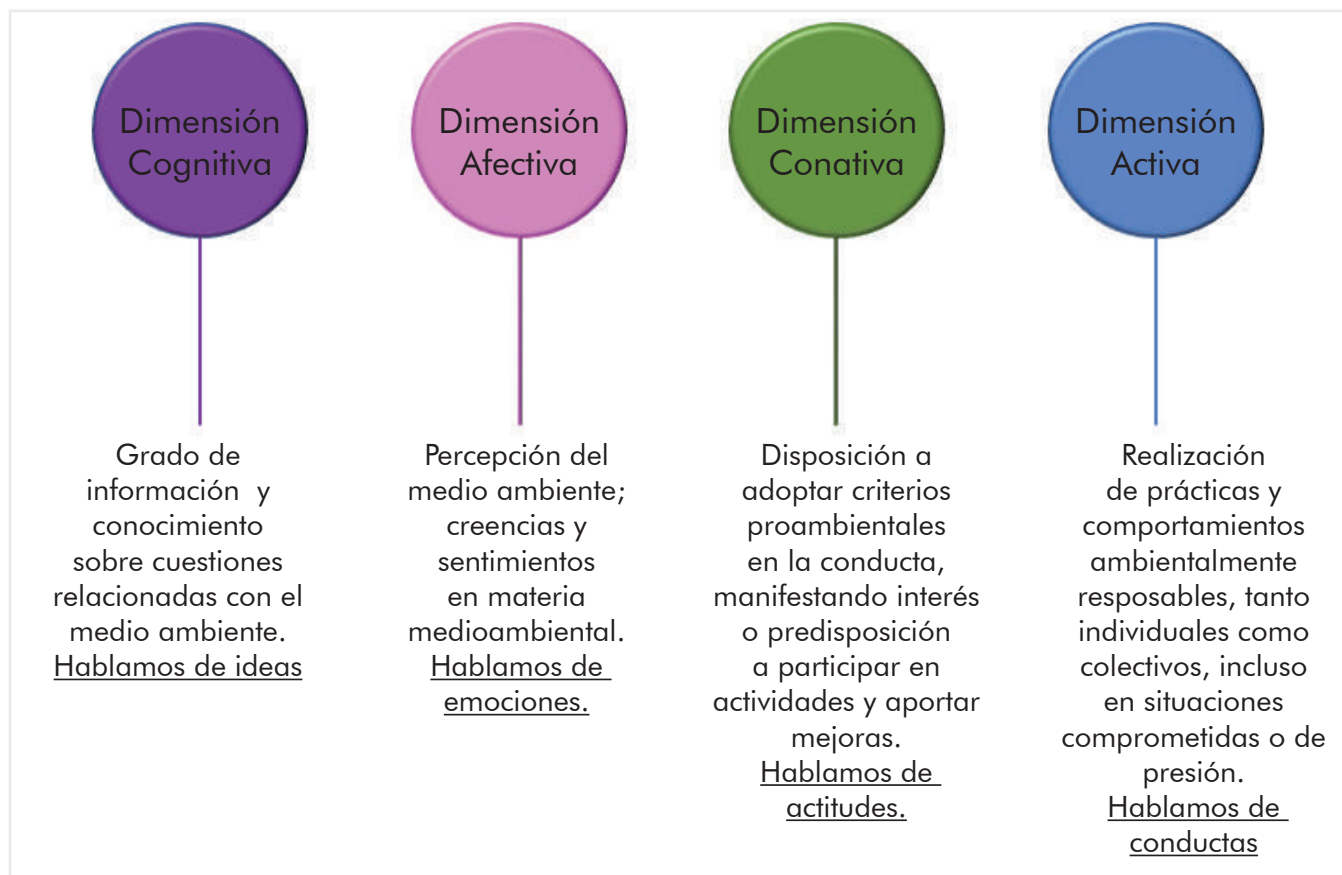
Dimensión Cognitiva

Grado de información y conocimiento sobre cuestiones relacionadas con el medio ambiente. Hablamos de ideas

Dimensión Afectiva

Percepción del medio ambiente; creencias y sentimientos en materia medioambiental. Hablamos de emociones.

Dimensión Conativa

Disposición a adoptar criterios proambientales en la conducta, manifestando interés o predisposición a participar en actividades y aportar mejoras. Hablamos de actitudes.

Dimensión Activa

Realización de prácticas y comportamientos ambientalmente resposables, tanto individuales como colectivos, incluso en situaciones comprometidas o de presión. Hablamos de conductas